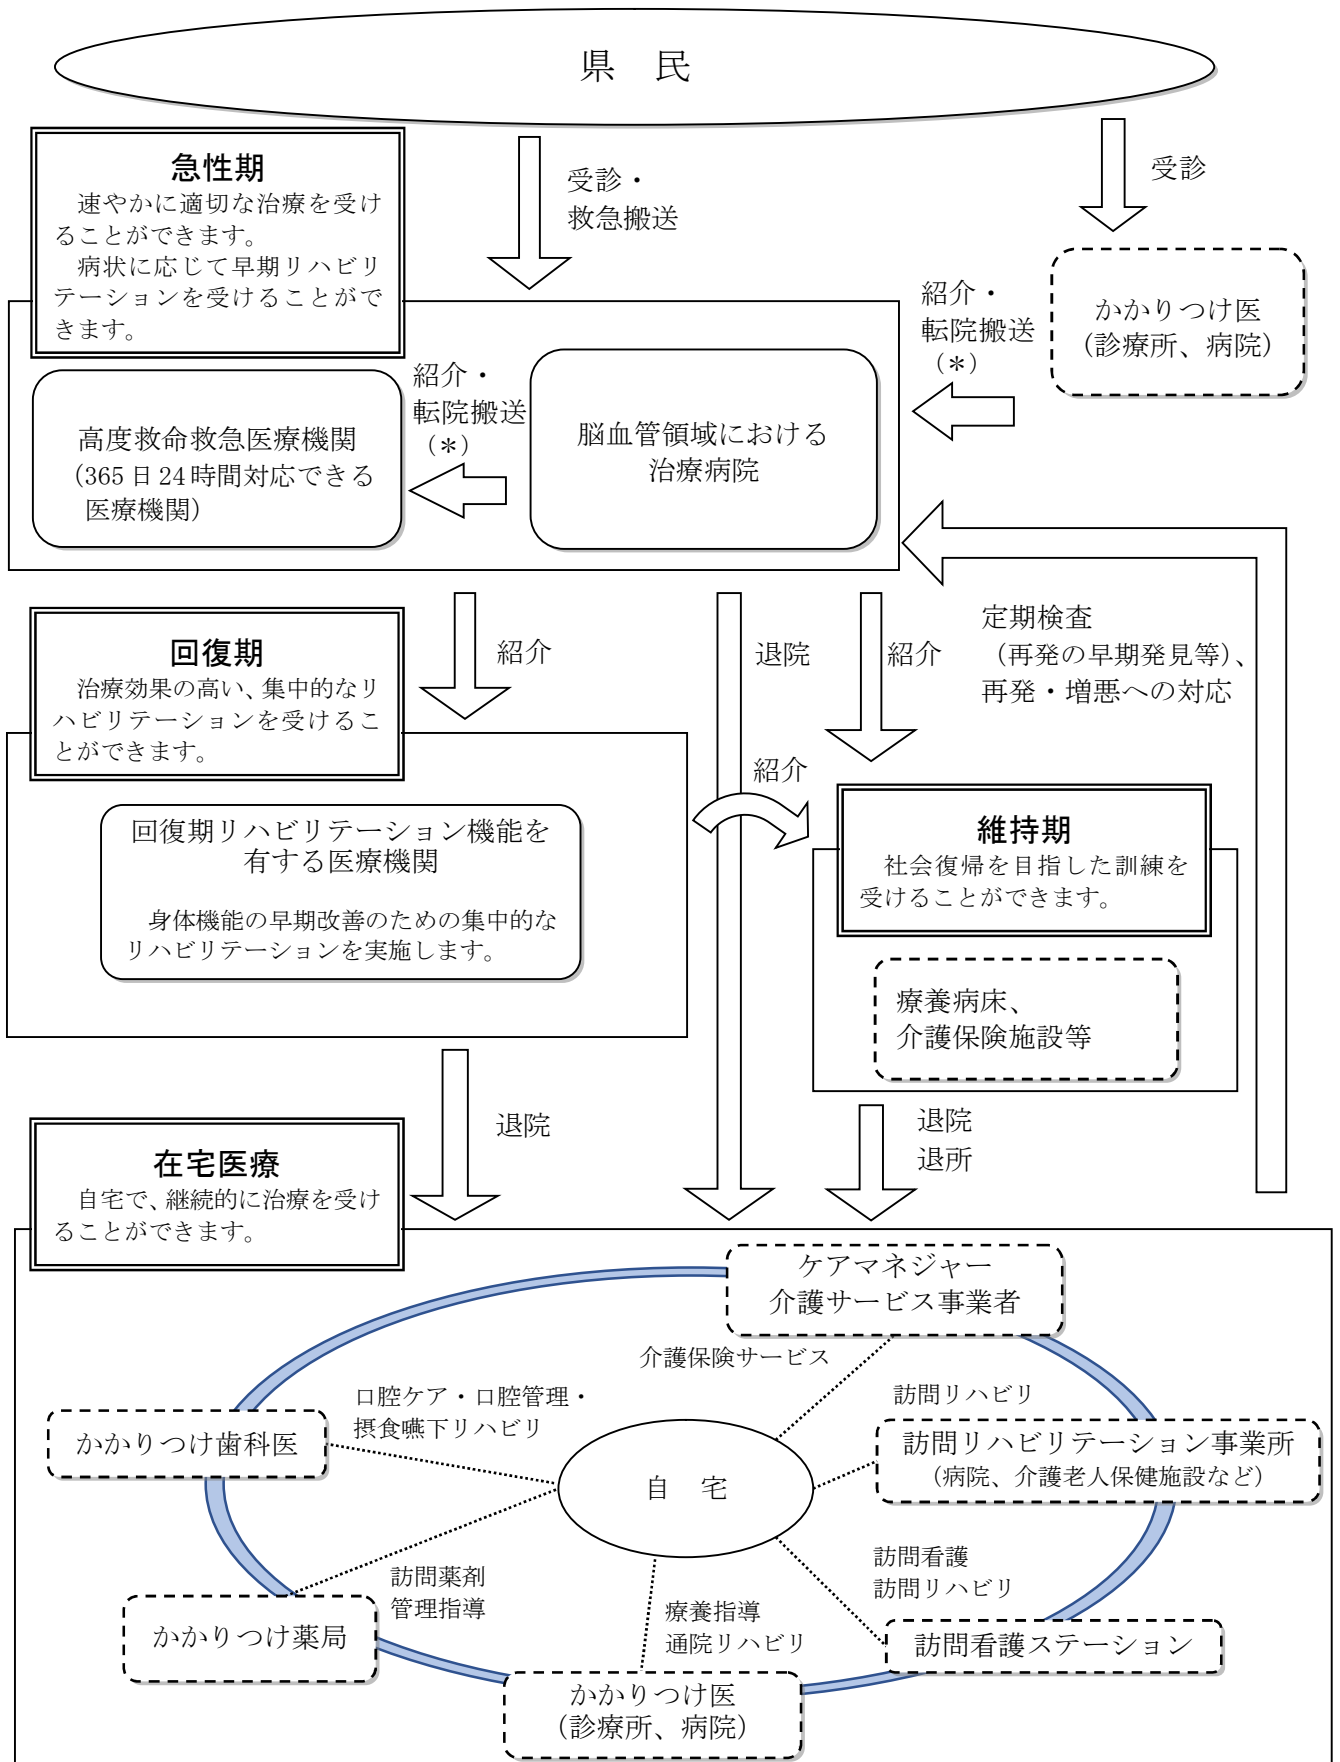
県　民

受診・
救急搬送

受診

急性期
速やかに適切な治療を受けることができます。
病状に応じて早期リハビリテーションを受けることができます。

かかりつけ医
（診療所、病院）

紹介・
転院搬送
（＊）

高度救命救急医療機関
（365日24時間対応できる医療機関）

紹介・
転院搬送
（＊）

脳血管領域における
治療病院

紹介

退院

紹介

定期検査
（再発の早期発見等）、
再発・増悪への対応

回復期
治療効果の高い、集中的なリハビリテーションを受けることができます。

紹介

回復期リハビリテーション機能を
有する医療機関

身体機能の早期改善のための集中的なリハビリテーションを実施します。

維持期
社会復帰を目指した訓練を受けることができます。

療養病床、
介護保険施設等

退院

退院
退所

在宅医療
自宅で、継続的に治療を受けることができます。

ケアマネジャー
介護サービス事業者

介護保険サービス

口腔ケア・口腔管理・
摂食嚥下リハビリ

訪問リハビリ

かかりつけ歯科医

自　宅

訪問リハビリテーション事業所
（病院、介護老人保健施設など）

訪問看護
訪問リハビリ

訪問薬剤
管理指導

療養指導
通院リハビリ

かかりつけ薬局

訪問看護ステーション

かかりつけ医
（診療所、病院）